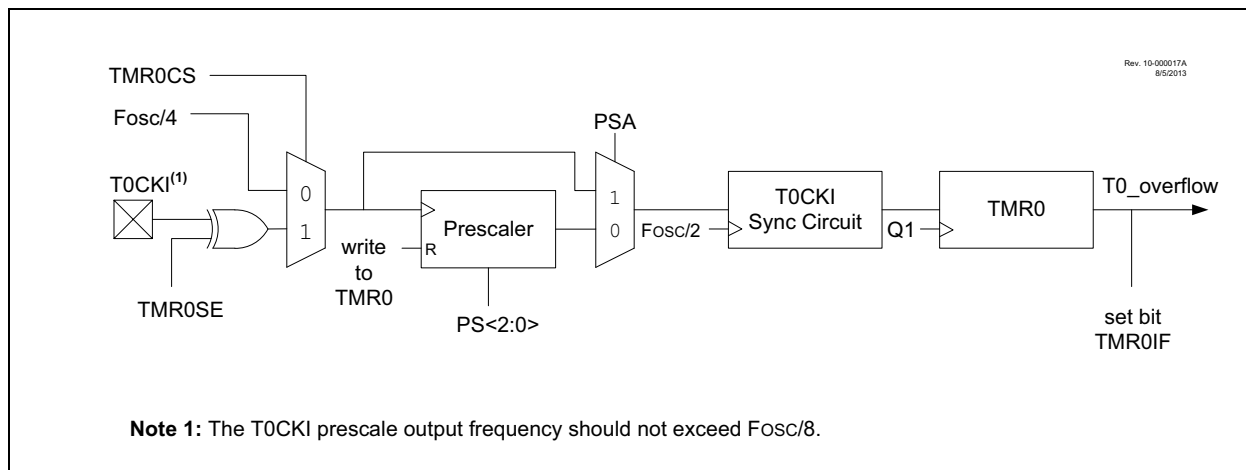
Rev. 10-000017A
8/5/2013

TMR0CS

Fosc/4

PSA

T0CKI$^{(1)}$

0

1

1

0

Prescaler

R

write to TMR0

TMR0SE

PS<2:0>

Fosc/2

T0CKI Sync Circuit

Q1

TMR0

T0_overflow

set bit TMR0IF

**Note 1:** The T0CKI prescale output frequency should not exceed FOSC/8.